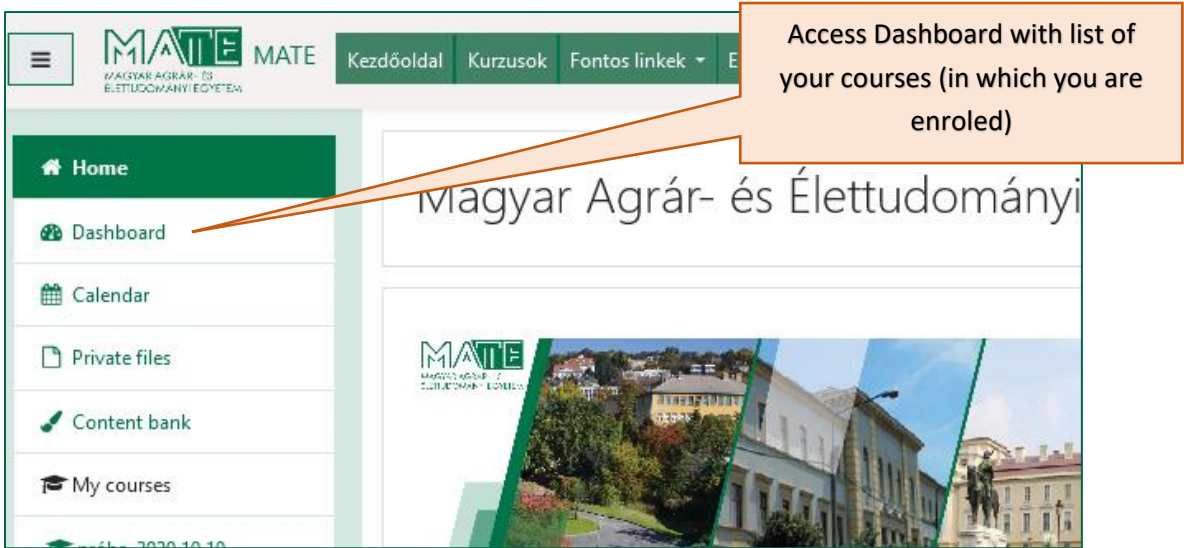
MATE MAGYAR AGRÁR- ÉS ÉLETTUDOMÁNYI EGYETEM MATE

Kezdőoldal Kurzusok Fontos linkek E

Access Dashboard with list of your courses (in which you are enroled)

Home

Dashboard

Calendar

Private files

Content bank

My courses

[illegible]

Magyar Agrár- és Élettudományi

MATE MAGYAR AGRÁR- ÉS ÉLETTUDOMÁNYI EGYETEM